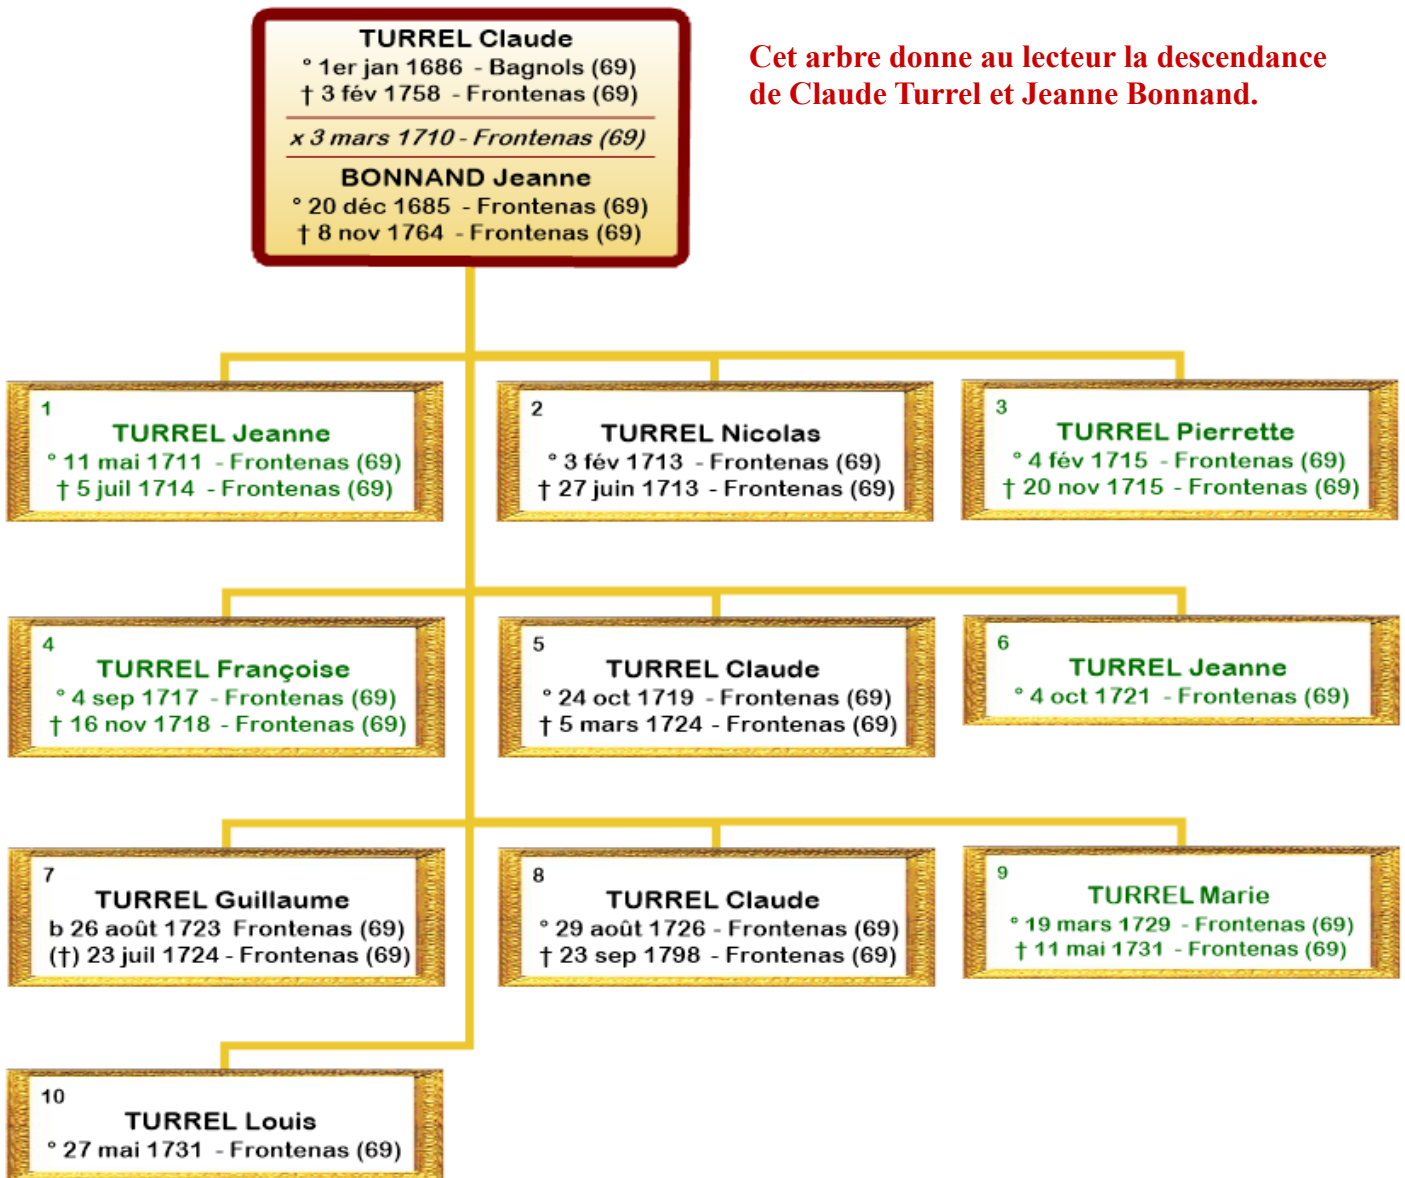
TURREL Claude
° 1er jan 1686 - Bagnols (69)
† 3 fév 1758 - Frontenas (69)

x 3 mars 1710 - Frontenas (69)

BONNAND Jeanne
° 20 déc 1685 - Frontenas (69)
† 8 nov 1764 - Frontenas (69)

Cet arbre donne au lecteur la descendance de Claude Turrel et Jeanne Bonnand.

1
TURREL Jeanne
° 11 mai 1711 - Frontenas (69)
† 5 juil 1714 - Frontenas (69)

2
TURREL Nicolas
° 3 fév 1713 - Frontenas (69)
† 27 juin 1713 - Frontenas (69)

3
TURREL Pierrette
° 4 fév 1715 - Frontenas (69)
† 20 nov 1715 - Frontenas (69)

4
TURREL Françoise
° 4 sep 1717 - Frontenas (69)
† 16 nov 1718 - Frontenas (69)

5
TURREL Claude
° 24 oct 1719 - Frontenas (69)
† 5 mars 1724 - Frontenas (69)

6
TURREL Jeanne
° 4 oct 1721 - Frontenas (69)

7
TURREL Guillaume
b 26 août 1723 Frontenas (69)
(†) 23 juil 1724 - Frontenas (69)

8
TURREL Claude
° 29 août 1726 - Frontenas (69)
† 23 sep 1798 - Frontenas (69)

9
TURREL Marie
° 19 mars 1729 - Frontenas (69)
† 11 mai 1731 - Frontenas (69)

10
TURREL Louis
° 27 mai 1731 - Frontenas (69)